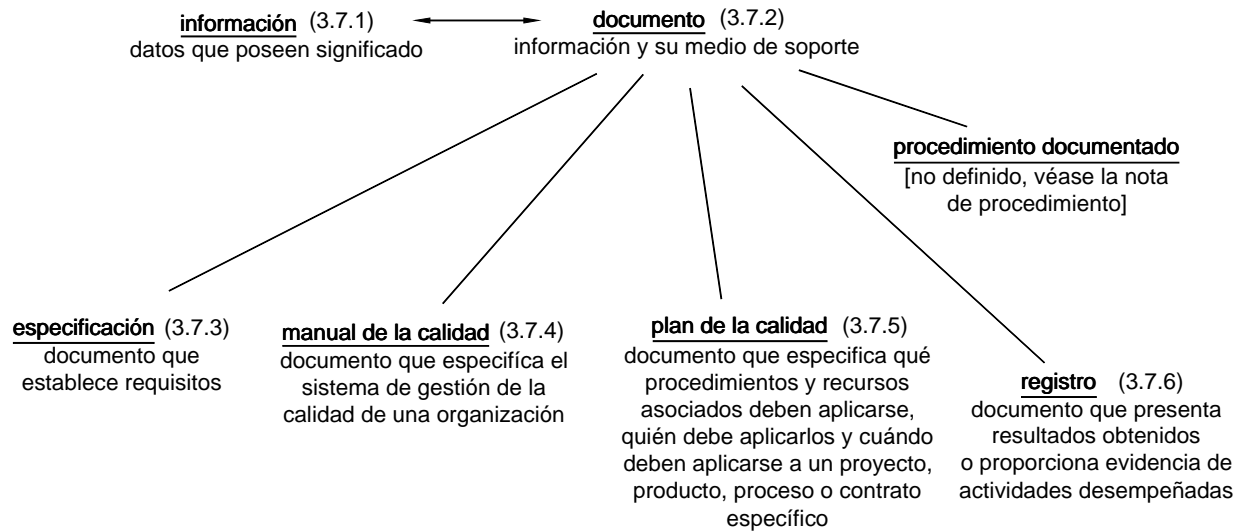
información (3.7.1)
datos que poseen significado

documento (3.7.2)
información y su medio de soporte

procedimiento documentado
[no definido, véase la nota de procedimiento]

especificación (3.7.3)
documento que establece requisitos

manual de la calidad (3.7.4)
documento que especifíca el sistema de gestión de la calidad de una organización

plan de la calidad (3.7.5)
documento que especifica qué procedimientos y recursos asociados deben aplicarse, quién debe aplicarlos y cuándo deben aplicarse a un proyecto, producto, proceso o contrato específico

registro (3.7.6)
documento que presenta resultados obtenidos o proporciona evidencia de actividades desempeñadas